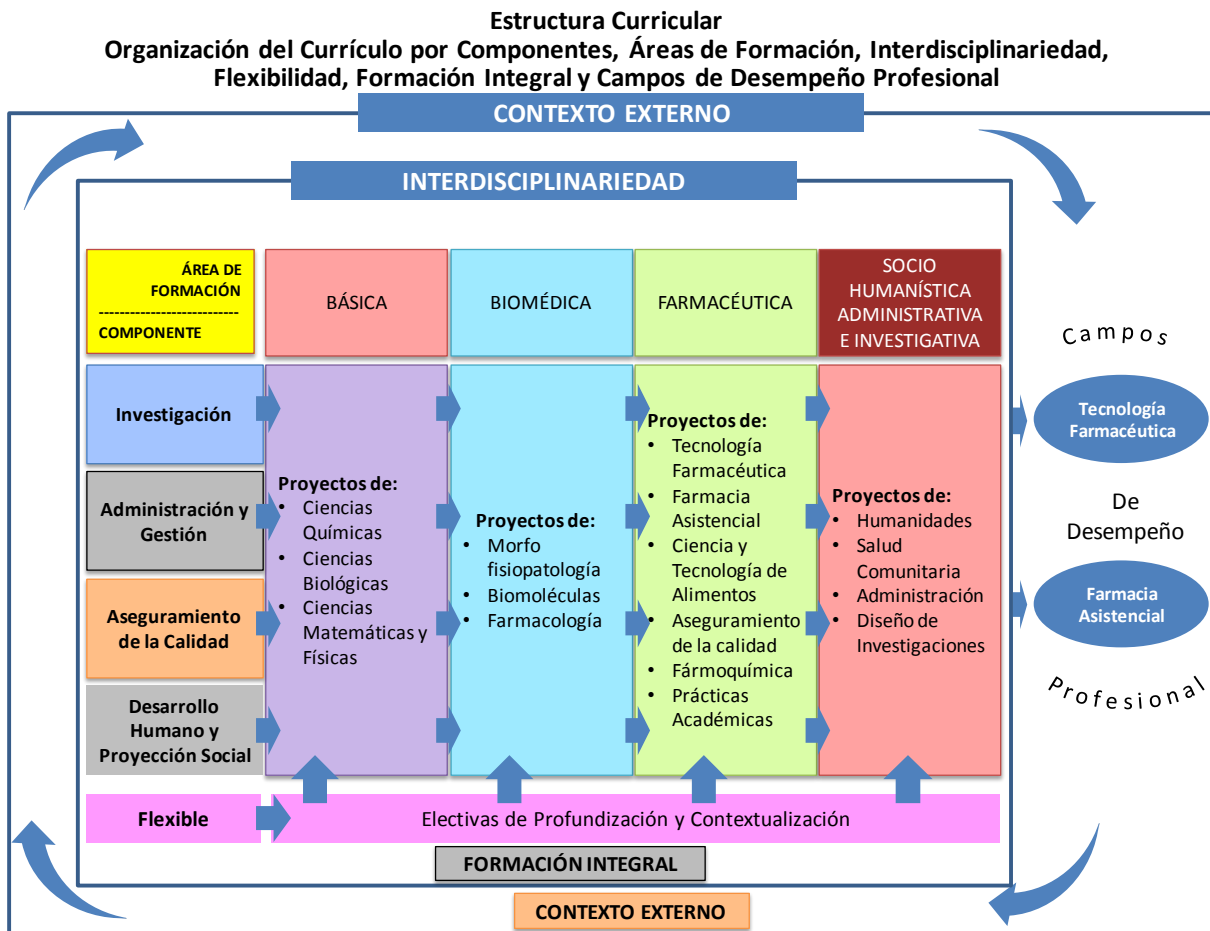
Estructura Curricular
Organización del Currículo por Componentes, Áreas de Formación, Interdisciplinariedad, Flexibilidad, Formación Integral y Campos de Desempeño Profesional

CONTEXTO EXTERNO

INTERDISCIPLINARIEDAD

| ÁREA DE FORMACIÓN ---------------------------- COMPONENTE | BÁSICA | BIOMÉDICA | FARMACÉUTICA | SOCIO HUMANÍSTICA ADMINISTRATIVA E INVESTIGATIVA |
|---|---|---|---|---|
| Investigación<br>Administración y Gestión<br>Aseguramiento de la Calidad<br>Desarrollo Humano y Proyección Social | Proyectos de:<br>• Ciencias Químicas<br>• Ciencias Biológicas<br>• Ciencias Matemáticas y Físicas | Proyectos de:<br>• Morfo fisiopatología<br>• Biomoléculas<br>• Farmacología | Proyectos de:<br>• Tecnología Farmacéutica<br>• Farmacia Asistencial<br>• Ciencia y Tecnología de Alimentos<br>• Aseguramiento de la calidad<br>• Fármoquímica<br>• Prácticas Académicas | Proyectos de:<br>• Humanidades<br>• Salud Comunitaria<br>• Administración<br>• Diseño de Investigaciones |

Flexible
Electivas de Profundización y Contextualización

FORMACIÓN INTEGRAL

CONTEXTO EXTERNO

Campos
Tecnología Farmacéutica
De Desempeño
Farmacia Asistencial
Profesional